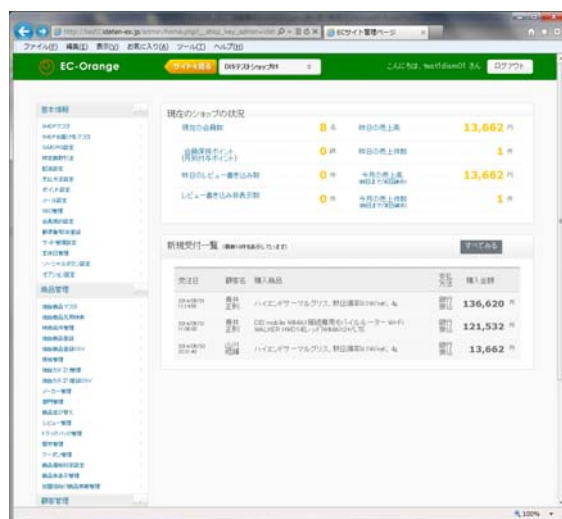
http://test1.daten-ex.jp/admin/home.php ECサイト管理ページ

ファイル(F) 編集(E) 表示(V) お気に入り(A) ツール(T) ヘルプ(H)

EC-Orange

サイトを見る

DSテストショップ1

こんにちは、test1dam01 さん

ログアウト

基本情報

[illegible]

商品管理

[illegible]

顧客管理

現在のショップの状況

| 現在の会員数 | 0 名 | 昨日の売上高 | 13,662 円 |
|---|---|---|---|
| 会員保持ポイント (月別付与ポイント) | 0 pt | 昨日の売上件数 | 1 件 |
| 昨日のレビュー書き込み数 | 0 件 | 今月の売上高 | 13,662 円 |
| レビュー書き込み非表示数 | 0 件 | 今月の売上件数 | 1 件 |

新規受付一覧 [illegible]

すべてみる

| 受注日 | 顧客名 | 購入商品 | 支払方法 | 購入金額 |
|---|---|---|---|---|
| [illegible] | 島田 正利 | ハイエンドサーマルグリス, 熱伝導率8.0W/mK, 4g | 銀行振込 | 136,620 円 |
| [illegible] | 島田 正利 | DD mobile W84X 国内販売 モバイルルーター Wi-Fi WALKER HWD14 他 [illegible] | 銀行振込 | 121,532 円 |
| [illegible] | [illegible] | ハイエンドサーマルグリス, 熱伝導率8.0W/mK, 4g | 銀行振込 | 13,662 円 |

100%